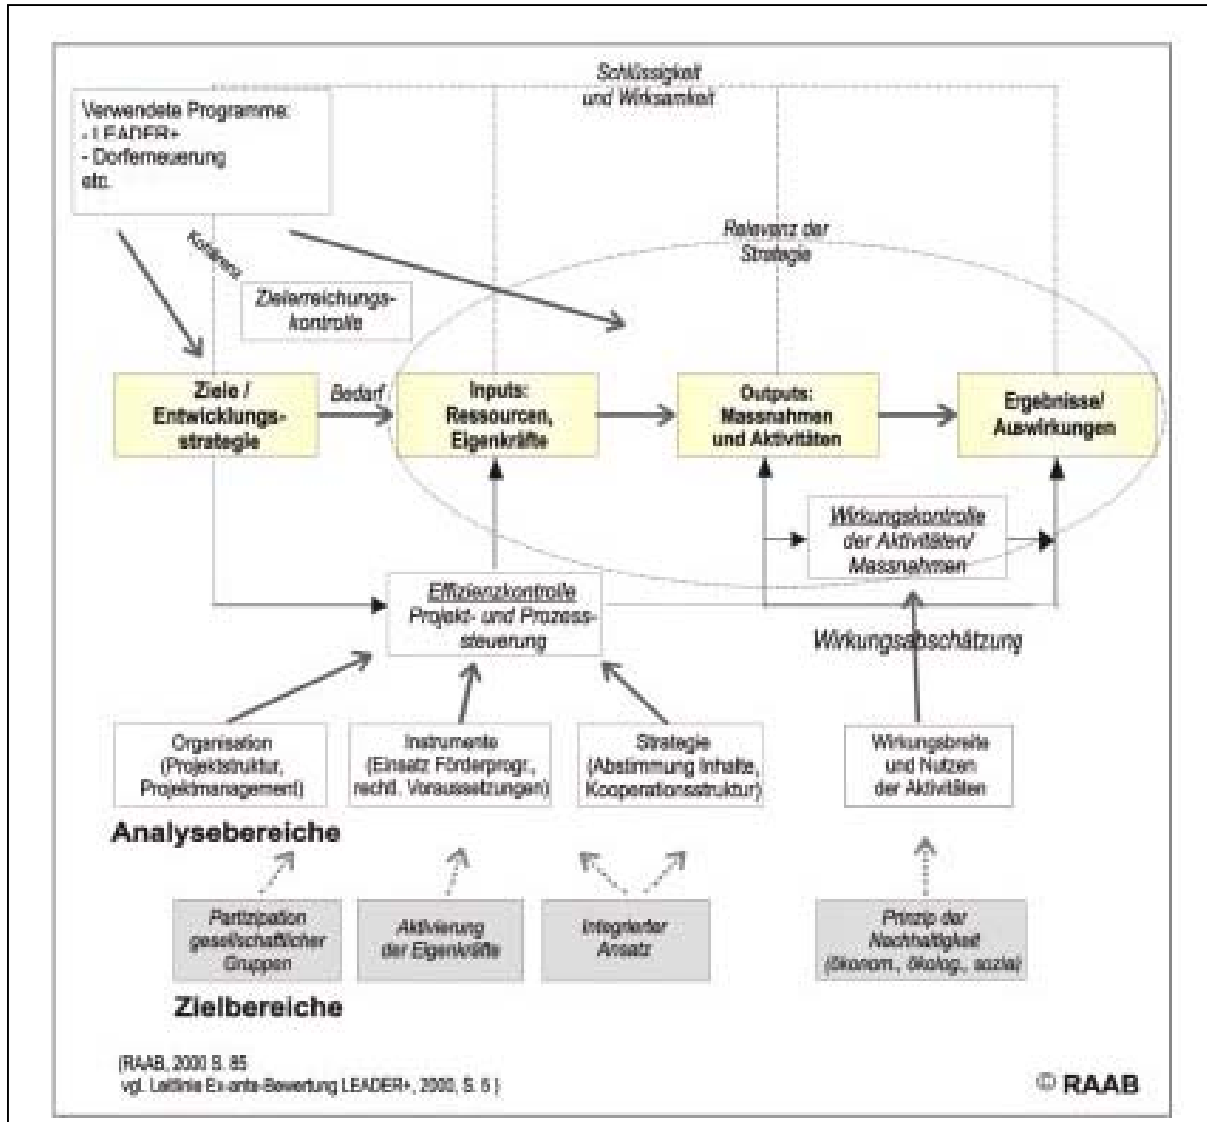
Schlüssigkeit und Wirksamkeit

Verwendete Programme:
- LEADER+
- Dorferneuerung
etc.

Kohärenz

Zielerreichungs-kontrolle

Relevanz der Strategie

Ziele / Entwicklungs-strategie

Bedarf

Inputs: Ressourcen, Eigenkräfte

Outputs: Massnahmen und Aktivitäten

Ergebnisse/ Auswirkungen

Wirkungskontrolle der Aktivitäten/ Massnahmen

Effizienzkontrolle Projekt- und Prozess-steuerung

Wirkungsabschätzung

Organisation (Projektstruktur, Projektmanagement)

Instrumente (Einsatz Förderprogr., rechtl. Voraussetzungen)

Strategie (Abstimmung Inhalte, Kooperationsstruktur)

Wirkungsbreite und Nutzen der Aktivitäten

Analysebereiche

Partizipation gesellschaftlicher Gruppen

Aktivierung der Eigenkräfte

Integrierter Ansatz

Prinzip der Nachhaltigkeit (ökonom., ökolog., sozia)

Zielbereiche

(RAAB, 2000 S. 85
vgl. Leitlinie Ex-ante-Bewertung LEADER+, 2000, S. 5 )

© RAAB